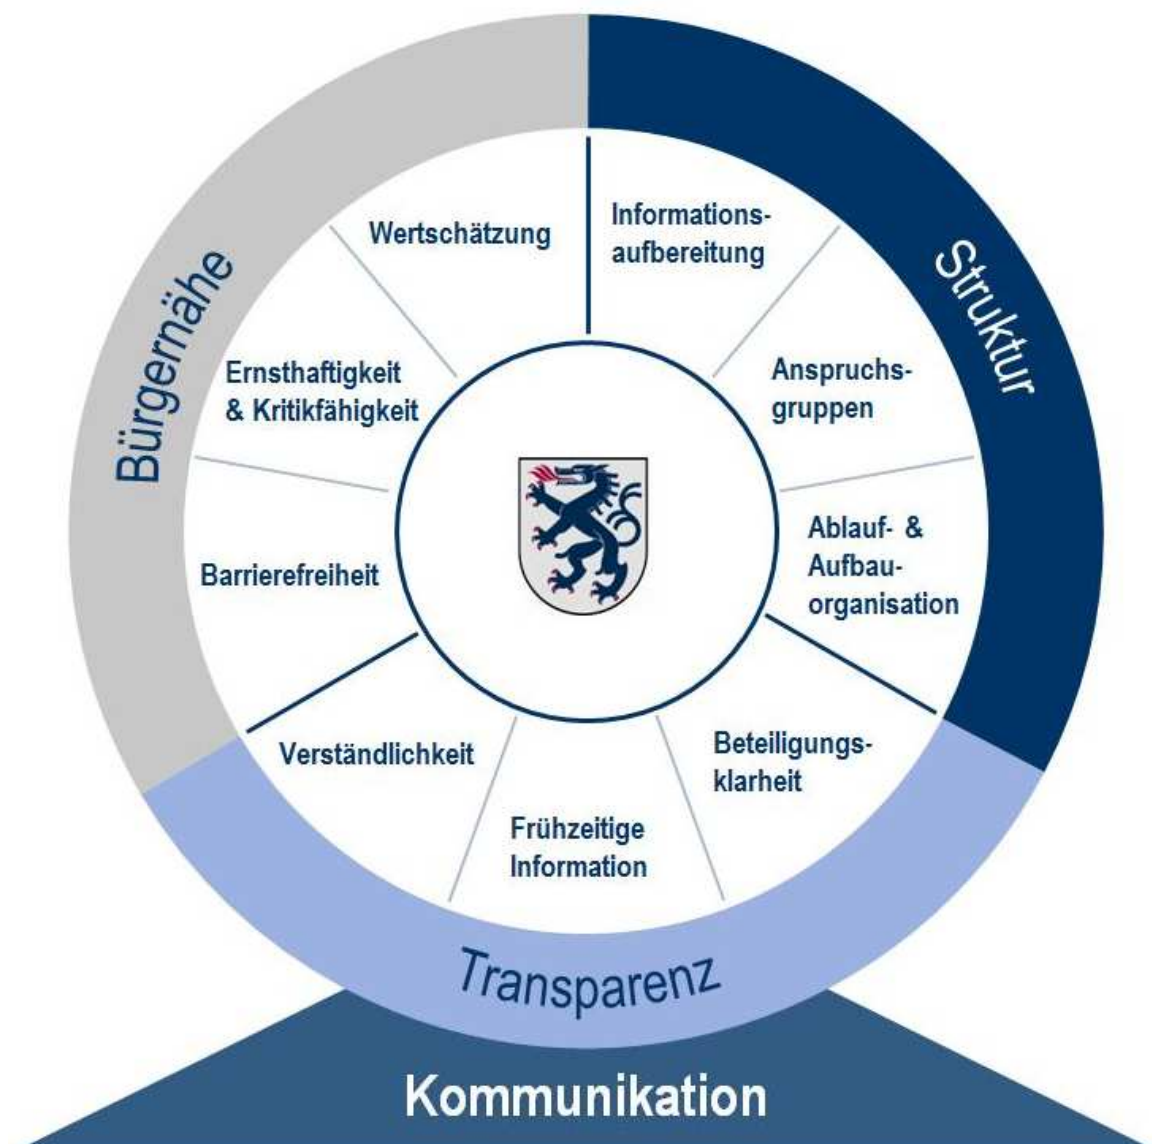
Bürgernähe

Struktur

Transparenz

Wertschätzung

Informationsaufbereitung

Anspruchsgruppen

Ablauf- & Aufbauorganisation

Beteiligungsklarheit

Frühzeitige Information

Verständlichkeit

Barrierefreiheit

Ernsthaftigkeit & Kritikfähigkeit

Kommunikation